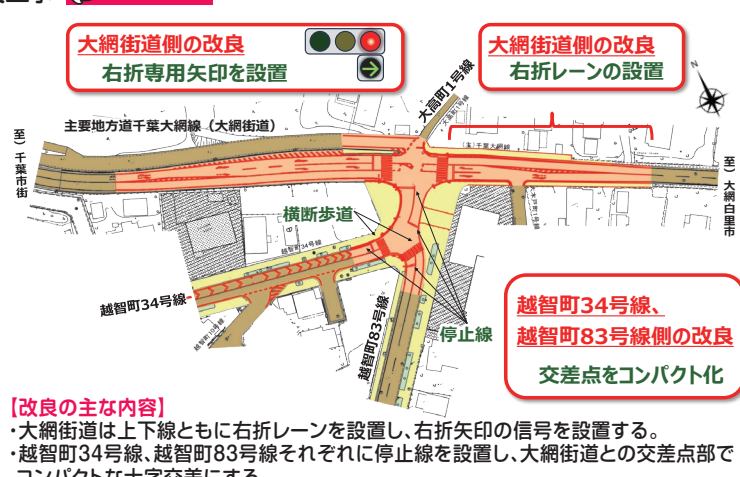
大網街道側の改良
右折専用矢印を設置

大網街道側の改良
右折レーンの設置

N

主要地方道千葉大網線（大網街道）

大高町1号線

至）千葉市街

至）大網白里市

横断歩道

越智町34号線

越智町83号線

停止線

越智町34号線、
越智町83号線側の改良

交差点をコンパクト化

【改良の主な内容】
・大網街道は上下線ともに右折レーンを設置し、右折矢印の信号を設置する。
・越智町34号線、越智町83号線それぞれに停止線を設置し、大網街道との交差点部で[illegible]